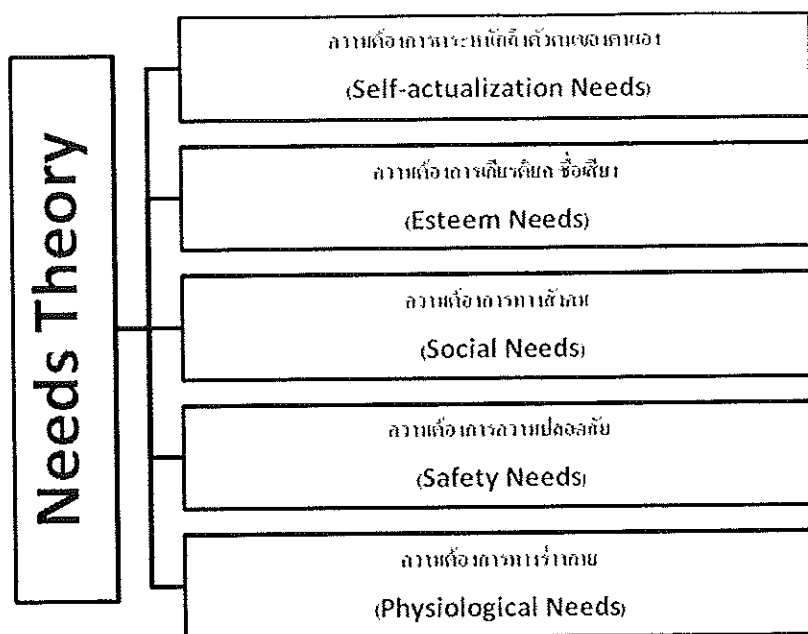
Needs Theory

ความต้องการตระหนักถึงตัวตนของตนเอง
(Self-actualization Needs)

ความต้องการเกียรติยศ ชื่อเสียง
(Esteem Needs)

ความต้องการทางสังคม
(Social Needs)

ความต้องการความปลอดภัย
(Safety Needs)

ความต้องการทางร่างกาย
(Physiological Needs)